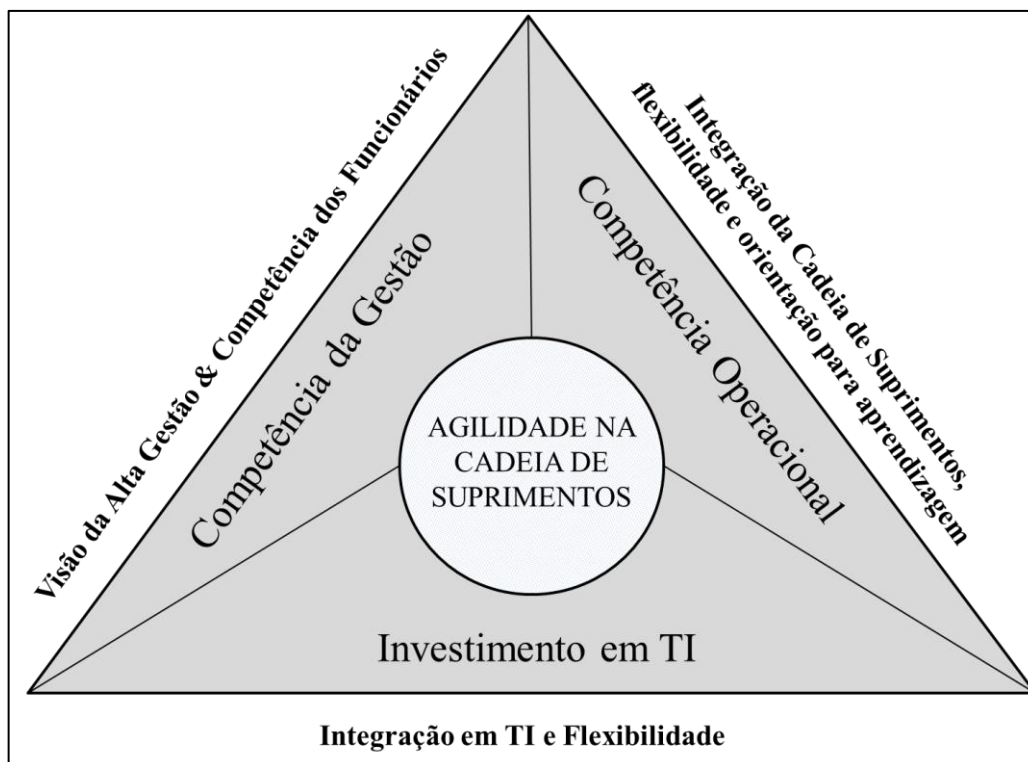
Visão da Alta Gestão & Competência dos Funcionários

Integração da Cadeia de Suprimentos, flexibilidade e orientação para aprendizagem

Competência da Gestão

Competência Operacional

AGILIDADE NA CADEIA DE SUPRIMENTOS

Investimento em TI

Integração em TI e Flexibilidade